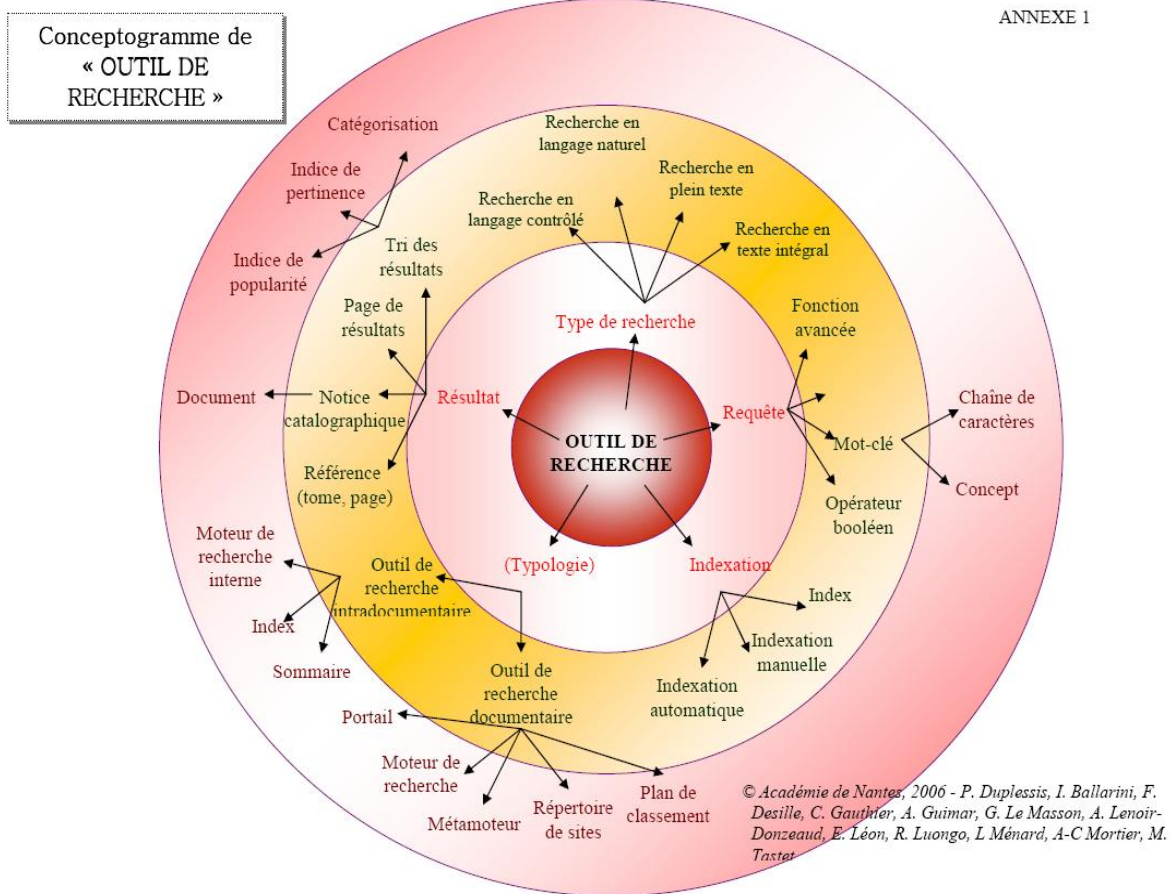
Conceptogramme de « OUTIL DE RECHERCHE »

ANNEXE 1

OUTIL DE RECHERCHE

Type de recherche

Recherche en langage naturel

Recherche en plein texte

Recherche en langage contrôlé

Recherche en texte intégral

Requête

Fonction avancée

Mot-clé

Chaîne de caractères

Concept

Opérateur booléen

Indexation

Index

Indexation manuelle

Indexation automatique

(Typologie)

Outil de recherche intradocumentaire

Moteur de recherche interne

Index

Sommaire

Outil de recherche documentaire

Portail

Moteur de recherche

Métamoteur

Répertoire de sites

Plan de classement

Résultat

Tri des résultats

Catégorisation

Indice de pertinence

Indice de popularité

Page de résultats

Notice catalographique

Document

Référence (tome, page)

© Académie de Nantes, 2006 - P. Duplessis, I. Ballarini, F. Desille, C. Gauthier, A. Guimar, G. Le Masson, A. Lenoir-Donzeaud, E. Léon, R. Luongo, L Ménard, A-C Mortier, M. Tastet